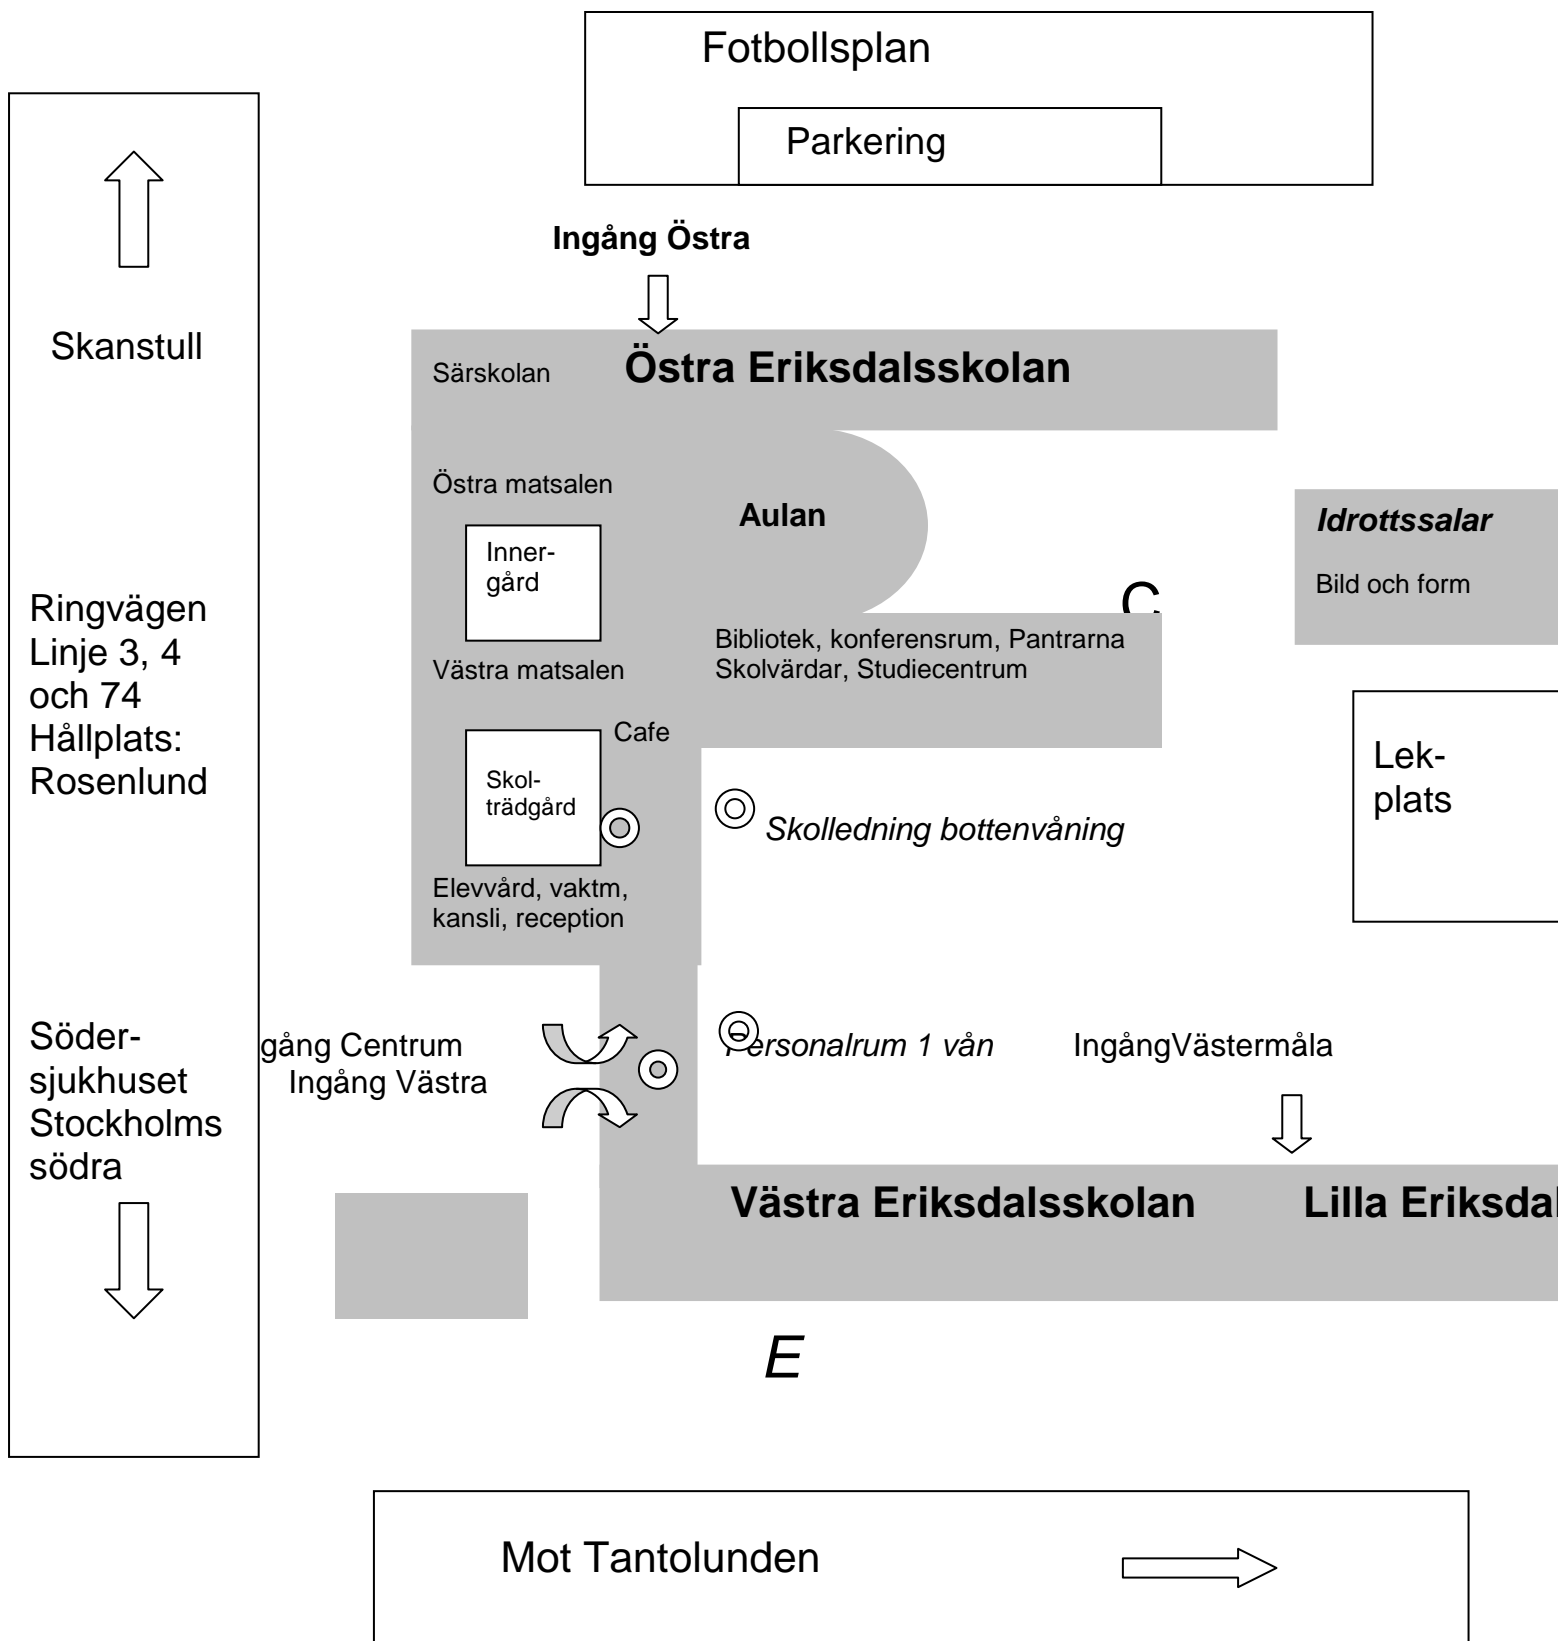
Fotbollsplan

Parkering

Skanstull

Ringvägen
Linje 3, 4
och 74
Hållplats:
Rosenlund

Söder-
sjukhuset
Stockholms
södra

Ingång Östra

Särskolan

Östra Eriksdalsskolan

Östra matsalen

Aulan

Inner-
gård

Idrottssalar

Bild och form

C

Bibliotek, konferensrum, Pantrarna
Skolvärdar, Studiecentrum

Västra matsalen

Cafe

Skol-
trädgård

Skolledning bottenvåning

Lek-
plats

Elevvård, vaktm,
kansli, reception

gång Centrum
Ingång Västra

ersonalrum 1 vån

IngångVästermåla

Västra Eriksdalsskolan

Lilla Eriksdal

E

Mot Tantolunden